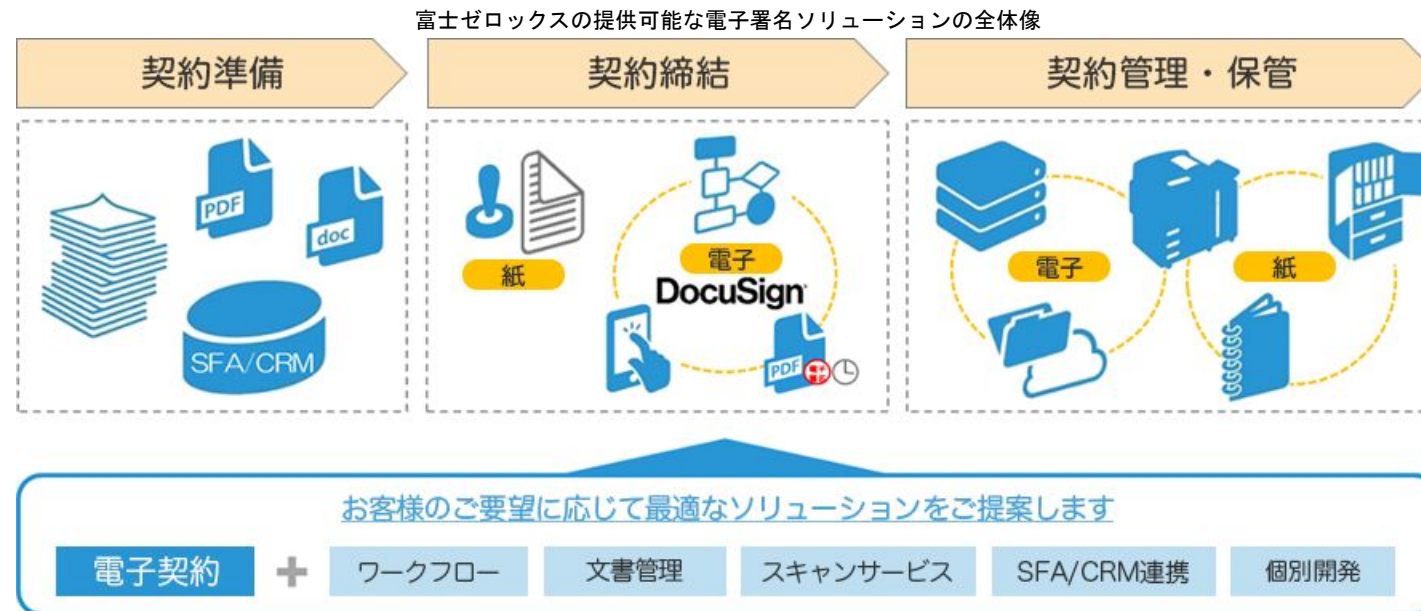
富士ゼロックスの提供可能な電子署名ソリューションの全体像

契約準備

PDF

doc

SFA/CRM

契約締結

紙

電子

DocuSign

PDF

契約管理・保管

電子

紙

お客様のご要望に応じて最適なソリューションをご提案します

電子契約 ＋ ワークフロー 文書管理 スキャンサービス SFA/CRM連携 個別開発